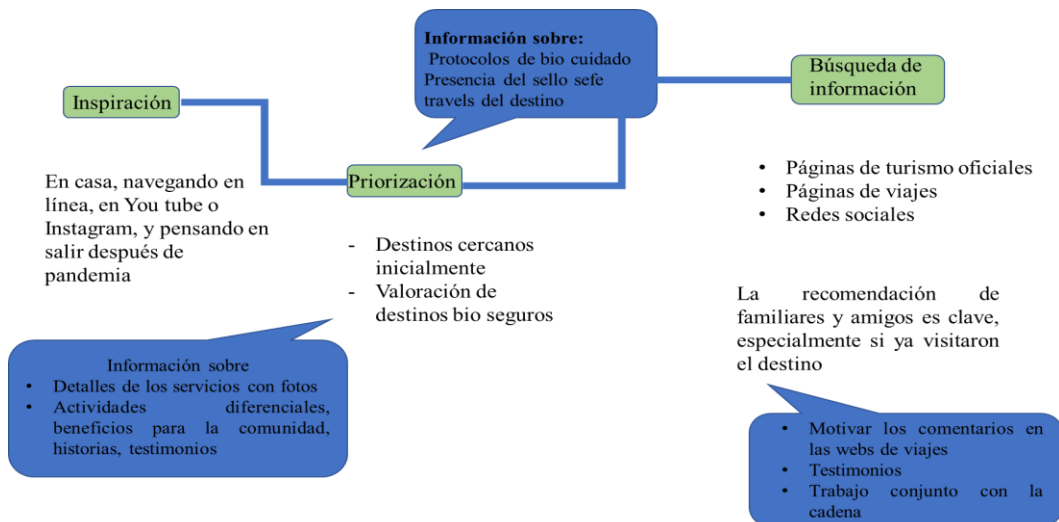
Información sobre:
Protocolos de bio cuidado
Presencia del sello sefe travels del destino

Búsqueda de información

Inspiración

En casa, navegando en línea, en You tube o Instagram, y pensando en salir después de pandemia

Priorización

- Destinos cercanos inicialmente
- Valoración de destinos bio seguros

• Páginas de turismo oficiales
• Páginas de viajes
• Redes sociales

La recomendación de familiares y amigos es clave, especialmente si ya visitaron el destino

Información sobre
• Detalles de los servicios con fotos
• Actividades diferenciales, beneficios para la comunidad, historias, testimonios

• Motivar los comentarios en las webs de viajes
• Testimonios
• Trabajo conjunto con la cadena